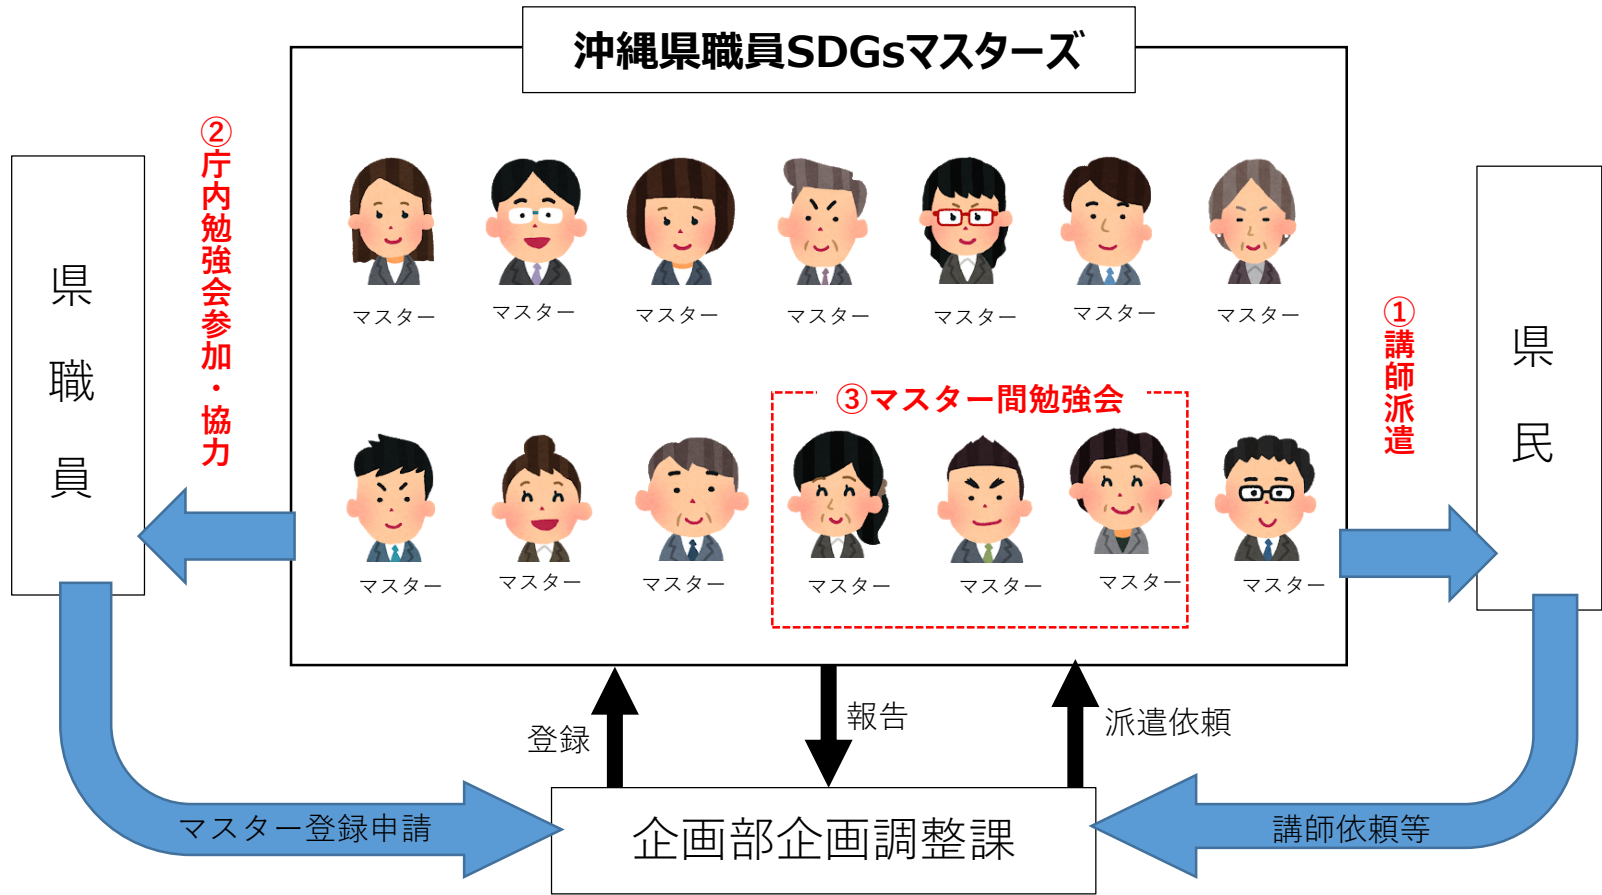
沖縄県職員SDGsマスターズ

②庁内勉強会参加・協力

県職員

マスター マスター マスター マスター マスター マスター マスター

①講師派遣

県民

③マスター間勉強会

マスター マスター マスター マスター マスター マスター マスター

登録

報告

派遣依頼

マスター登録申請

企画部企画調整課

講師依頼等